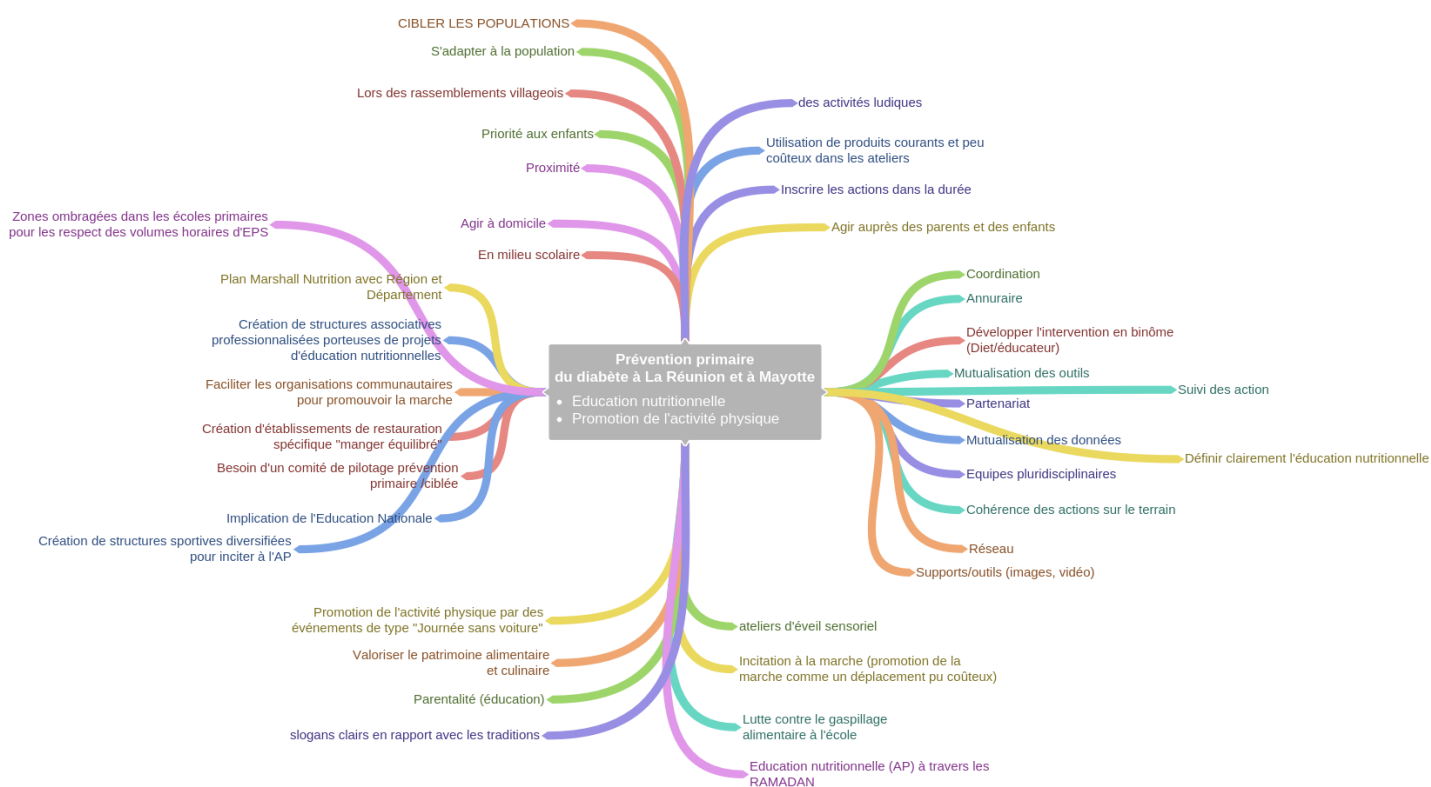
Prévention primaire
du diabète à La Réunion et à Mayotte
• Education nutritionnelle
• Promotion de l'activité physique

CIBLER LES POPULATIONS
S'adapter à la population
Lors des rassemblements villageois
Priorité aux enfants
Proximité
Agir à domicile
En milieu scolaire

des activités ludiques
Utilisation de produits courants et peu coûteux dans les ateliers
Inscrire les actions dans la durée
Agir auprès des parents et des enfants

Zones ombragées dans les écoles primaires pour les respect des volumes horaires d'EPS
Plan Marshall Nutrition avec Région et Département
Création de structures associatives professionnalisées porteuses de projets d'éducation nutritionnelles
Faciliter les organisations communautaires pour promouvoir la marche
Création d'établissements de restauration spécifique "manger équilibré"
Besoin d'un comité de pilotage prévention primaire /ciblée
Implication de l'Education Nationale
Création de structures sportives diversifiées pour inciter à l'AP

Coordination
Annuraire
Développer l'intervention en binôme (Diet/éducateur)
Mutualisation des outils
Suivi des action
Partenariat
Mutualisation des données
Définir clairement l'éducation nutritionnelle
Equipes pluridisciplinaires
Cohérence des actions sur le terrain
Réseau
Supports/outils (images, vidéo)

Promotion de l'activité physique par des événements de type "Journée sans voiture"
Valoriser le patrimoine alimentaire et culinaire
Parentalité (éducation)
slogans clairs en rapport avec les traditions

ateliers d'éveil sensoriel
Incitation à la marche (promotion de la marche comme un déplacement pu coûteux)
Lutte contre le gaspillage alimentaire à l'école
Education nutritionnelle (AP) à travers les RAMADAN